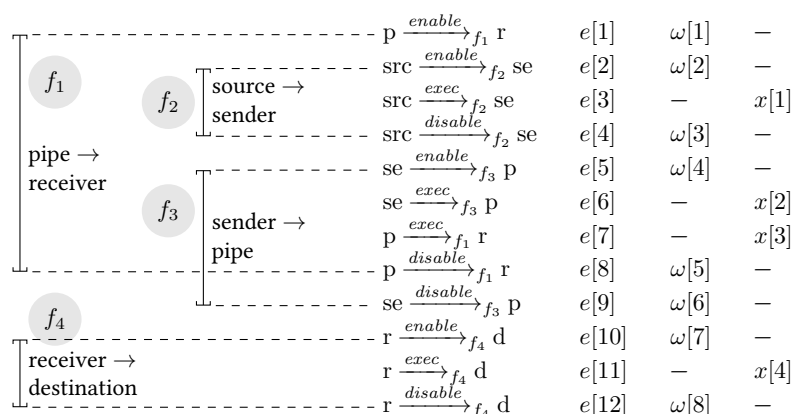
$f_1$

pipe → receiver

$f_2$

source → sender

$f_3$

sender → pipe

$f_4$

receiver → destination

| | | | |
|---|---|---|---|
| p $\xrightarrow{enable}_{f_1}$ r | $e[1]$ | $\omega[1]$ | – |
| src $\xrightarrow{enable}_{f_2}$ se | $e[2]$ | $\omega[2]$ | – |
| src $\xrightarrow{exec}_{f_2}$ se | $e[3]$ | – | $x[1]$ |
| src $\xrightarrow{disable}_{f_2}$ se | $e[4]$ | $\omega[3]$ | – |
| se $\xrightarrow{enable}_{f_3}$ p | $e[5]$ | $\omega[4]$ | – |
| se $\xrightarrow{exec}_{f_3}$ p | $e[6]$ | – | $x[2]$ |
| p $\xrightarrow{exec}_{f_1}$ r | $e[7]$ | – | $x[3]$ |
| p $\xrightarrow{disable}_{f_1}$ r | $e[8]$ | $\omega[5]$ | – |
| se $\xrightarrow{disable}_{f_3}$ p | $e[9]$ | $\omega[6]$ | – |
| r $\xrightarrow{enable}_{f_4}$ d | $e[10]$ | $\omega[7]$ | – |
| r $\xrightarrow{exec}_{f_4}$ d | $e[11]$ | – | $x[4]$ |
| r $\xrightarrow{disable}_{f_4}$ d | $e[12]$ | $\omega[8]$ | – |